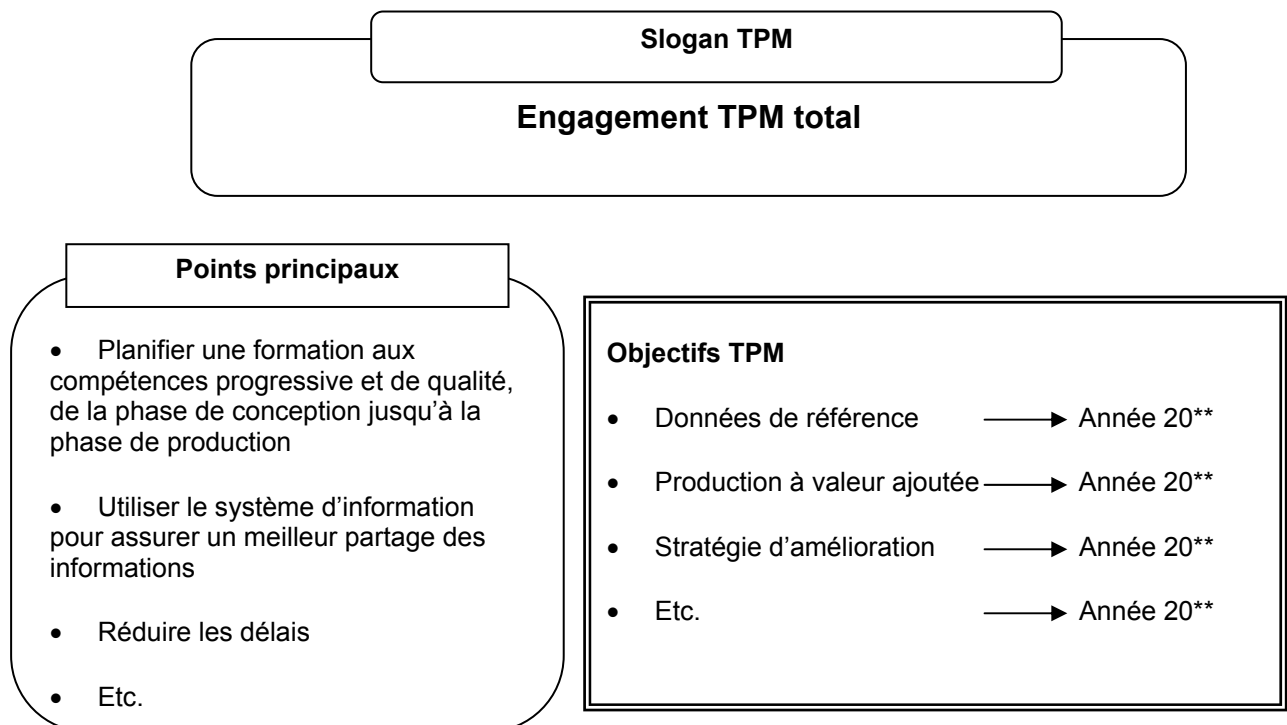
Slogan TPM

Engagement TPM total

Points principaux

- Planifier une formation aux compétences progressive et de qualité, de la phase de conception jusqu'à la phase de production
- Utiliser le système d'information pour assurer un meilleur partage des informations
- Réduire les délais
- Etc.

Objectifs TPM

- Données de référence → Année 20**
- Production à valeur ajoutée → Année 20**
- Stratégie d'amélioration → Année 20**
- Etc. → Année 20**